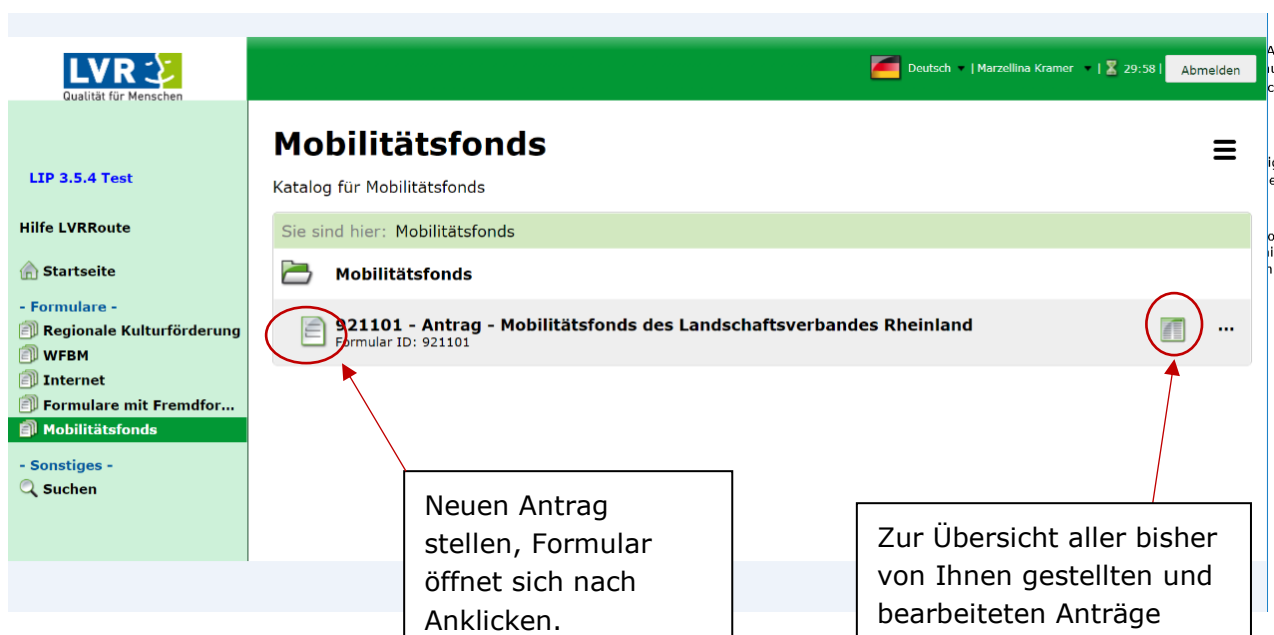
LVR
Qualität für Menschen

Deutsch | Marzellina Kramer | 29:58 | Abmelden

LIP 3.5.4 Test

Hilfe LVRRoute

Startseite

- Formulare -
Regionale Kulturförderung
WFBM
Internet
Formulare mit Fremdfor...
Mobilitätsfonds

- Sonstiges -
Suchen

Mobilitätsfonds

Katalog für Mobilitätsfonds

Sie sind hier: Mobilitätsfonds

Mobilitätsfonds

921101 - Antrag - Mobilitätsfonds des Landschaftsverbandes Rheinland
Formular ID: 921101

...

Neuen Antrag stellen, Formular öffnet sich nach Anklicken.

Zur Übersicht aller bisher von Ihnen gestellten und bearbeiteten Anträge